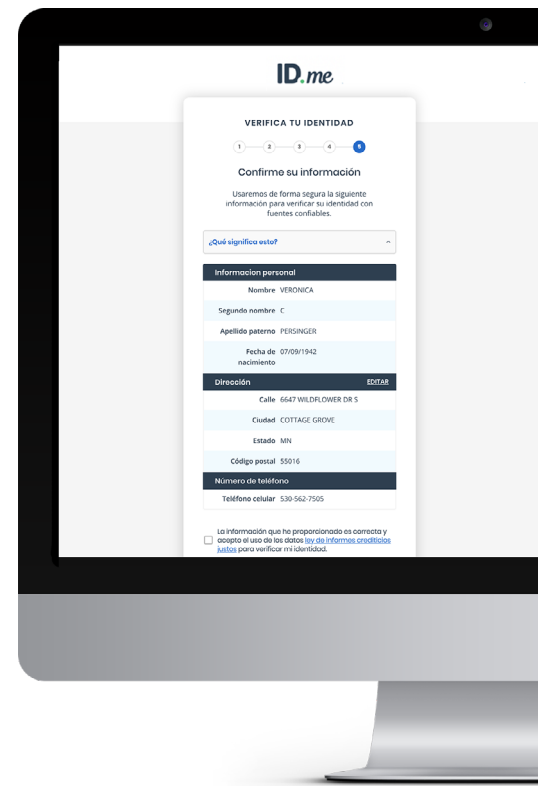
ID.me

VERIFICA TU IDENTIDAD

1 2 3 4 5

Confirme su información

Usaremos de forma segura la siguiente información para verificar su identidad con fuentes confiables.

¿Qué significa esto?

Informacion personal

| | |
|---|---|
| Nombre | VERONICA |
| Segundo nombre | C |
| Apellido paterno | PERSINGER |
| Fecha de nacimiento | 07/09/1942 |

Dirección EDITAR

| | |
|---|---|
| Calle | 6647 WILDFLOWER DR S |
| Ciudad | COTTAGE GROVE |
| Estado | MN |
| Código postal | 55016 |

Número de teléfono

| | |
|---|---|
| Teléfono celular | 530-562-7505 |

La información que he proporcionado es correcta y acepto el uso de los datos ley de informes crediticios justos para verificar mi identidad.